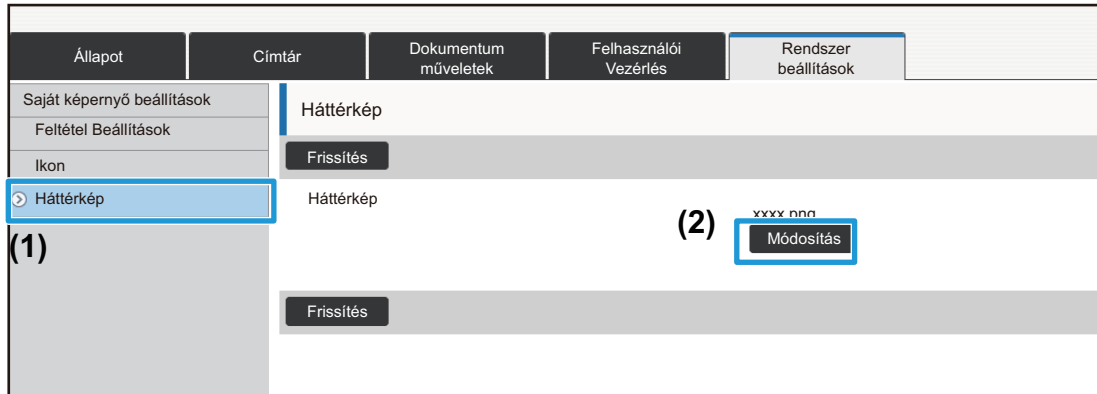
Állapot | Címtár | Dokumentum műveletek | Felhasználói Vezérlés | Rendszer beállítások

Saját képernyő beállítások
Feltétel Beállítások
Ikon
Háttérkép
(1)

Háttérkép
Frissítés
Háttérkép
xxxx.png
(2)
Módosítás
Frissítés